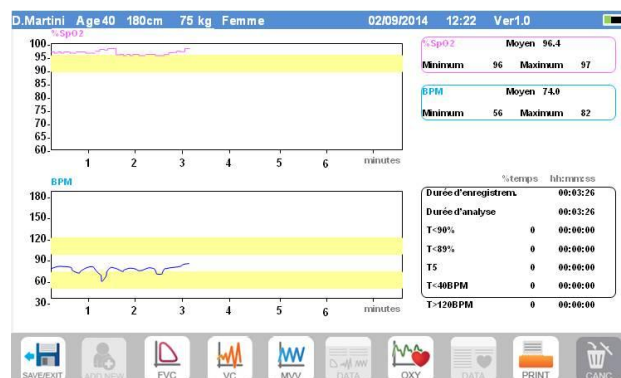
D.Martini Age 40 180cm 75 kg Femme 02/09/2014 12:22 Ver1.0

%SpO2
100
95
90
85
80
75
70
65
60
1 2 3 4 5 6 minutes

%SpO2 Moyen 96.4
Minimum 96 Maximum 97

BPM Moyen 74.0
Minimum 56 Maximum 82

BPM
180
150
120
90
60
30
1 2 3 4 5 6 minutes

| | %temps | hh:mm:ss |
|---|---|---|
| Durée d'enregistrem. | | 00:03:26 |
| Durée d'analyse | | 00:03:26 |
| T<90% | 0 | 00:00:00 |
| T<89% | 0 | 00:00:00 |
| T5 | 0 | 00:00:00 |
| T<40BPM | 0 | 00:00:00 |
| T>120BPM | 0 | 00:00:00 |

SAVE/EXIT ADD NEW FVC VC MVV DATA OXY DATA PRINT CANC